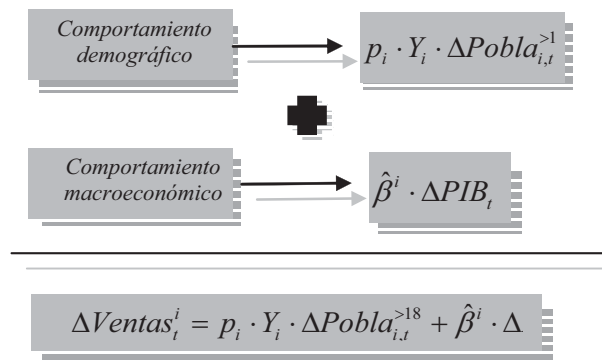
Comportamiento demográfico

$p_i \cdot Y_i \cdot \Delta Pobla_{i,t}^{>1}$

Comportamiento macroeconómico

$\hat{\beta}^i \cdot \Delta PIB_t$

$\Delta Ventas_t^i = p_i \cdot Y_i \cdot \Delta Pobla_{i,t}^{>18} + \hat{\beta}^i \cdot \Delta$ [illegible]